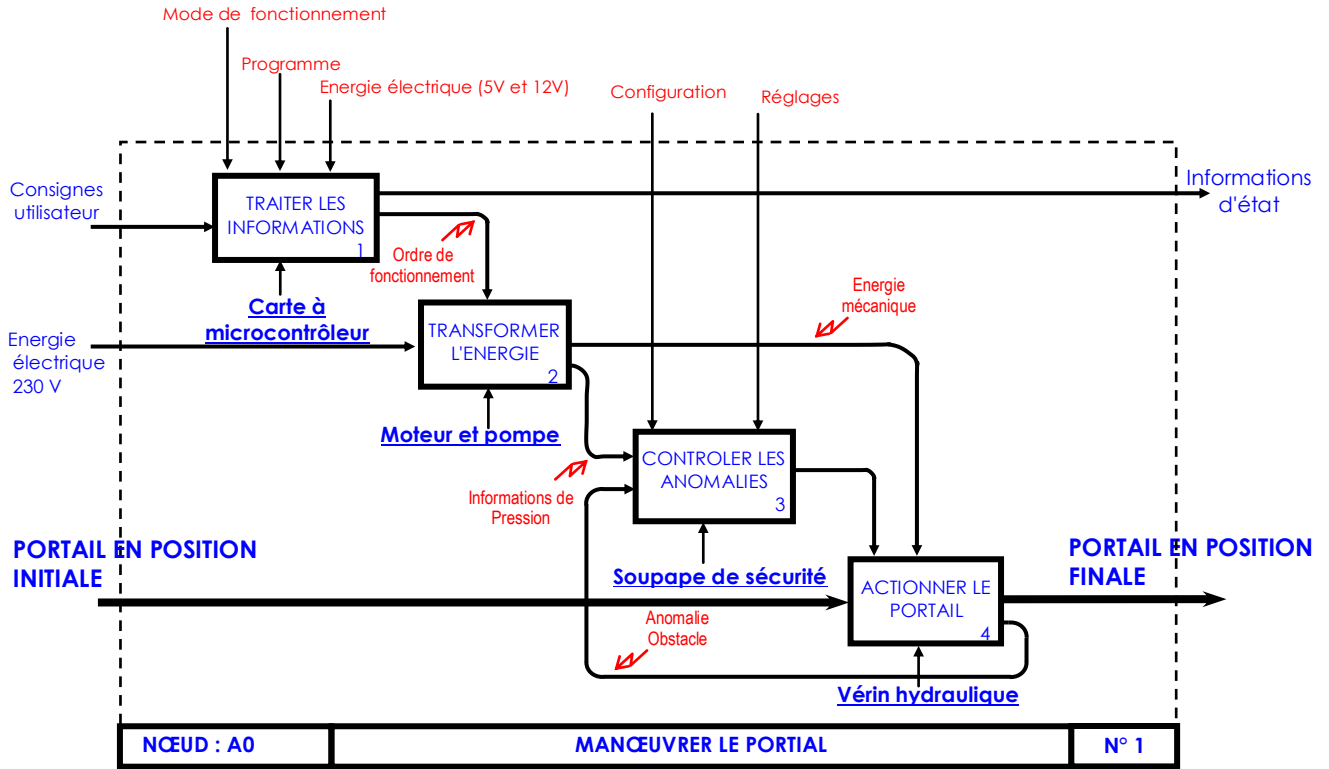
Mode de fonctionnement

Programme

Energie électrique (5V et 12V)

Configuration

Réglages

Consignes utilisateur

TRAITER LES INFORMATIONS
1

Informations d'état

Ordre de fonctionnement

Carte à microcontrôleur

Energie mécanique

Energie électrique 230 V

TRANSFORMER L'ENERGIE
2

Moteur et pompe

CONTROLER LES ANOMALIES
3

Informations de Pression

PORTAIL EN POSITION INITIALE

Soupape de sécurité

ACTIONNER LE PORTAIL
4

PORTAIL EN POSITION FINALE

Anomalie Obstacle

Vérin hydraulique

| NŒUD : A0 | MANŒUVRER LE PORTIAL | N° 1 |
|---|---|---|